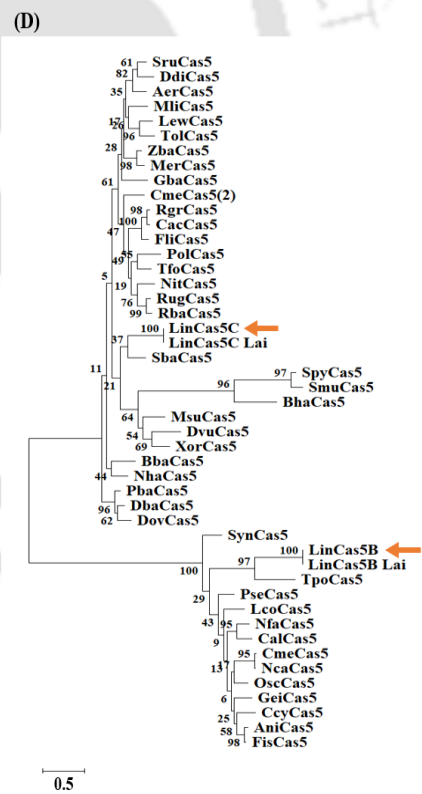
(D)

61
82
35
17
26
96
28
98
61
98
100
47
85
49
19
5
76
99
100
37
11
21
97
96
64
54
69
44
96
62

SruCas5
DdiCas5
AerCas5
MliCas5
LewCas5
TolCas5
ZbaCas5
MerCas5
GbaCas5
CmeCas5(2)
RgrCas5
CacCas5
FliCas5
PolCas5
TfoCas5
NitCas5
RugCas5
RbaCas5
LinCas5C
LinCas5C Lai
SbaCas5
SpyCas5
SmuCas5
BhaCas5
MsuCas5
DvuCas5
XorCas5
BbaCas5
NhaCas5
PbaCas5
DbaCas5
DovCas5

SynCas5
100
97
100
29
43
95
9
95
13
17
6
25
58
98

LinCas5B
LinCas5B Lai
TpoCas5
PseCas5
LcoCas5
NfaCas5
CalCas5
CmeCas5
NcaCas5
OscCas5
GeiCas5
CcyCas5
AniCas5
FisCas5

0.5